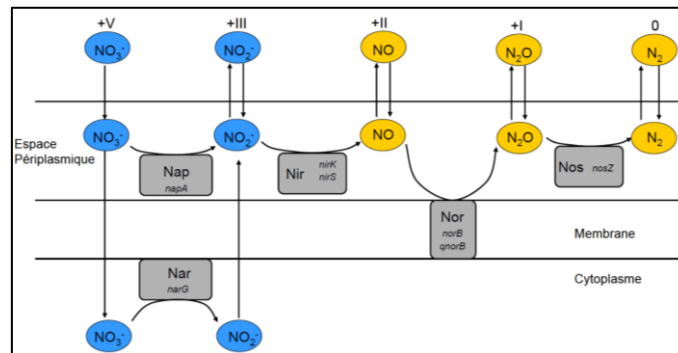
+V
$NO_3^-$
+III
$NO_2^-$
+II
NO
+I
$N_2O$
0
$N_2$

Espace Périplasmique
$NO_3^-$
$NO_2^-$
NO
$N_2O$
$N_2$

Nap
napA

Nir
nirK
nirS

Nos
nosZ

Nor
norB
qnorB

Membrane

Nar
narG

Cytoplasme

$NO_3^-$
$NO_2^-$